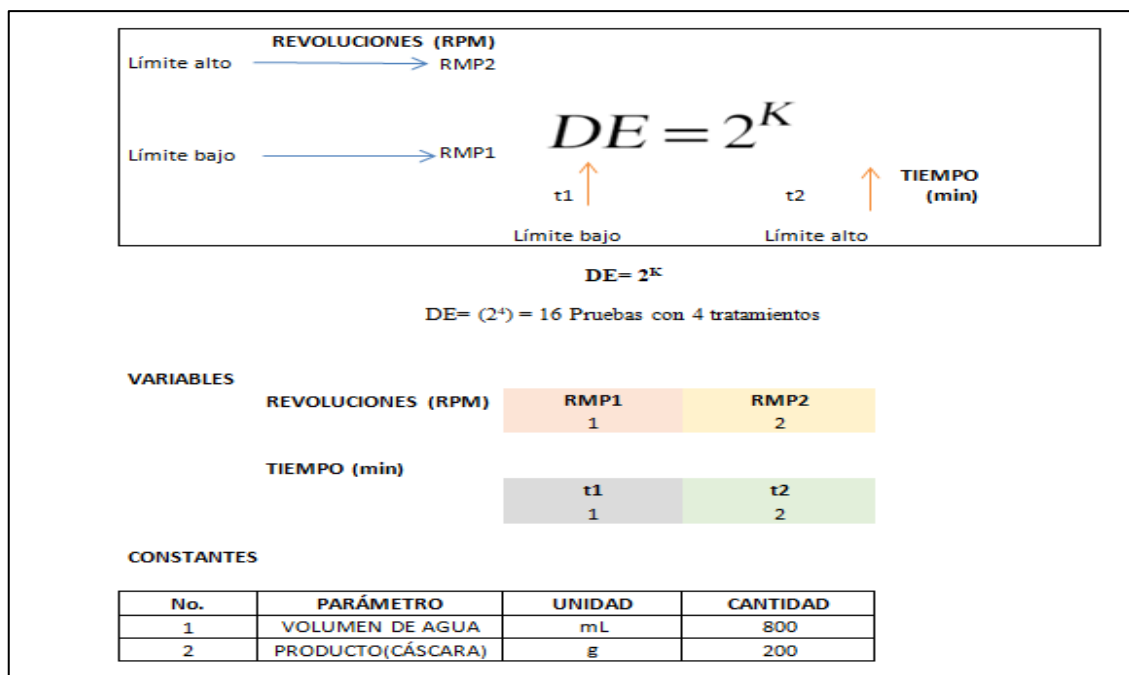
REVOLUCIONES (RPM)
Límite alto → RMP2

$DE = 2^K$

Límite bajo → RMP1

t1 t2 TIEMPO (min)

Límite bajo Límite alto

DE= $2^K$

DE= $(2^4)$ = 16 Pruebas con 4 tratamientos

VARIABLES

REVOLUCIONES (RPM)

| RMP1 | RMP2 |
|---|---|
| 1 | 2 |

TIEMPO (min)

| t1 | t2 |
|---|---|
| 1 | 2 |

CONSTANTES

| No. | PARÁMETRO | UNIDAD | CANTIDAD |
|---|---|---|---|
| 1 | VOLUMEN DE AGUA | mL | 800 |
| 2 | PRODUCTO(CÁSCARA) | g | 200 |